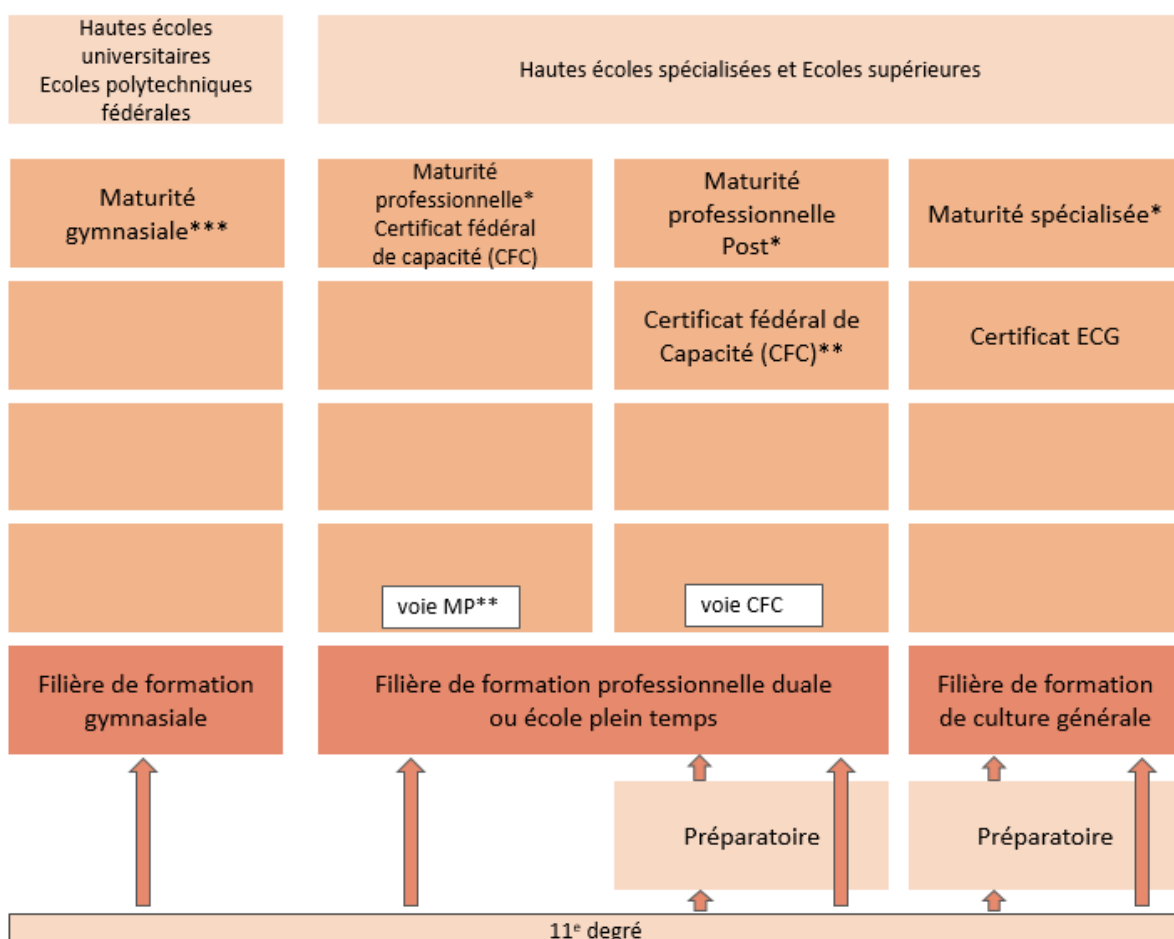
Hautes écoles universitaires
Ecoles polytechniques fédérales

Hautes écoles spécialisées et Ecoles supérieures

Maturité gymnasiale***

Maturité professionnelle*
Certificat fédéral de capacité (CFC)

Maturité professionnelle Post*

Maturité spécialisée*

Certificat fédéral de Capacité (CFC)**

Certificat ECG

voie MP**

voie CFC

Filière de formation gymnasiale

Filière de formation professionnelle duale ou école plein temps

Filière de formation de culture générale

Préparatoire

Préparatoire

11$^{e}$ degré